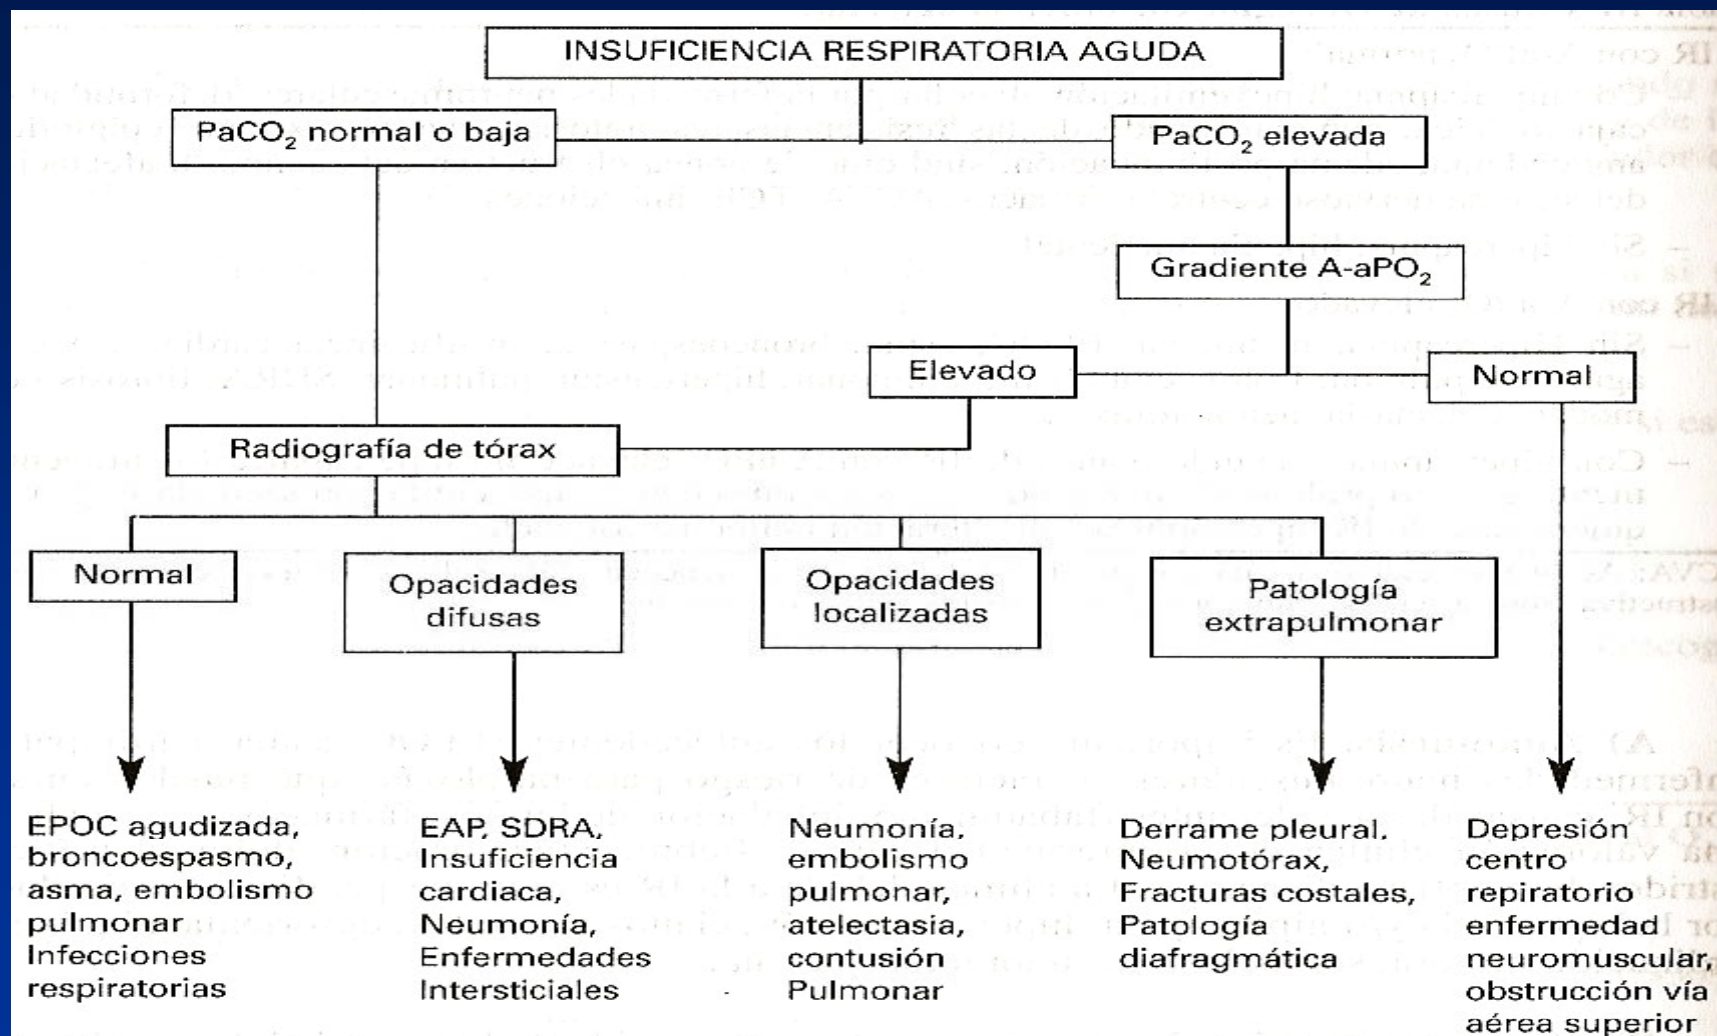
INSUFICIENCIA RESPIRATORIA AGUDA

$PaCO_2$ normal o baja

$PaCO_2$ elevada

Gradiente A-a$PO_2$

Elevado

Normal

Radiografía de tórax

Normal

Opacidades difusas

Opacidades localizadas

Patología extrapulmonar

EPOC agudizada, broncoespasmo, asma, embolismo pulmonar Infecciones respiratorias

EAP, SDRA, Insuficiencia cardiaca, Neumonía, Enfermedades Intersticiales

Neumonía, embolismo pulmonar, atelectasia, contusión Pulmonar

Derrame pleural, Neumotórax, Fracturas costales, Patología diafragmática

Depresión centro repiratorio enfermedad neuromuscular, obstrucción vía aérea superior